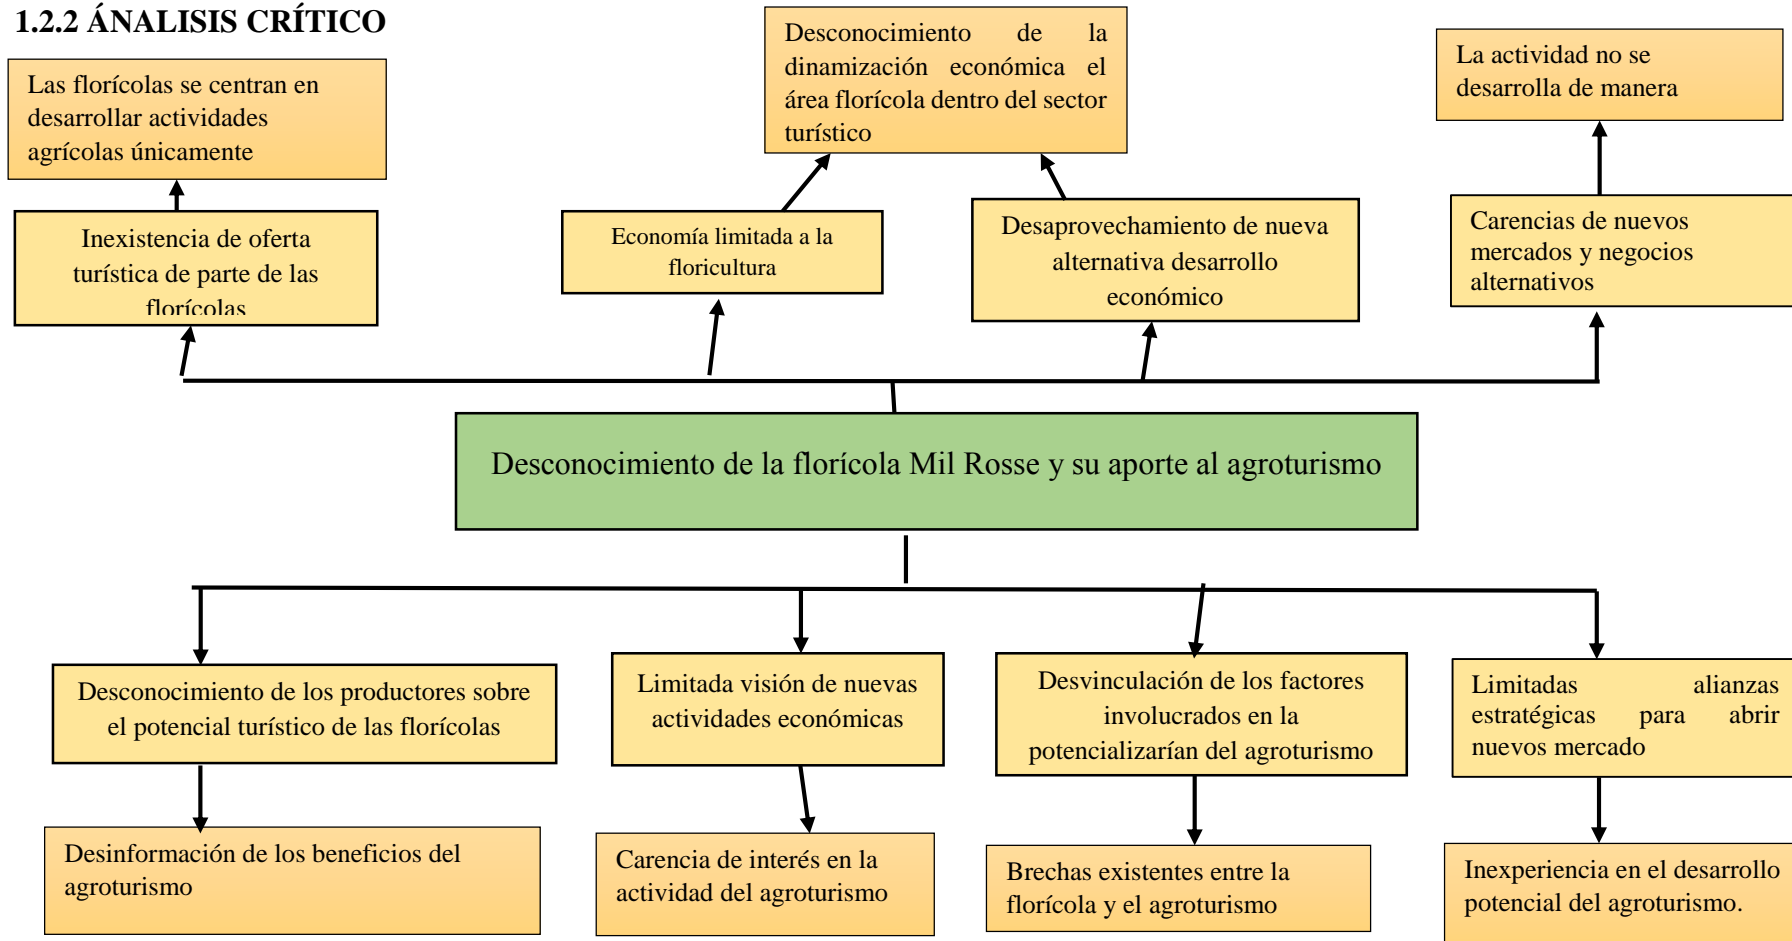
1.2.2 ÁNALISIS CRÍTICO

Las florícolas se centran en desarrollar actividades agrícolas únicamente

Desconocimiento de la dinamización económica el área florícola dentro del sector turístico

La actividad no se desarrolla de manera

Inexistencia de oferta turística de parte de las florícolas

Economía limitada a la floricultura

Desaprovechamiento de nueva alternativa desarrollo económico

Carencias de nuevos mercados y negocios alternativos

Desconocimiento de la florícola Mil Rosse y su aporte al agroturismo

Desconocimiento de los productores sobre el potencial turístico de las florícolas

Limitada visión de nuevas actividades económicas

Desvinculación de los factores involucrados en la potencializarían del agroturismo

Limitadas alianzas estratégicas para abrir nuevos mercado

Desinformación de los beneficios del agroturismo

Carencia de interés en la actividad del agroturismo

Brechas existentes entre la florícola y el agroturismo

Inexperiencia en el desarrollo potencial del agroturismo.